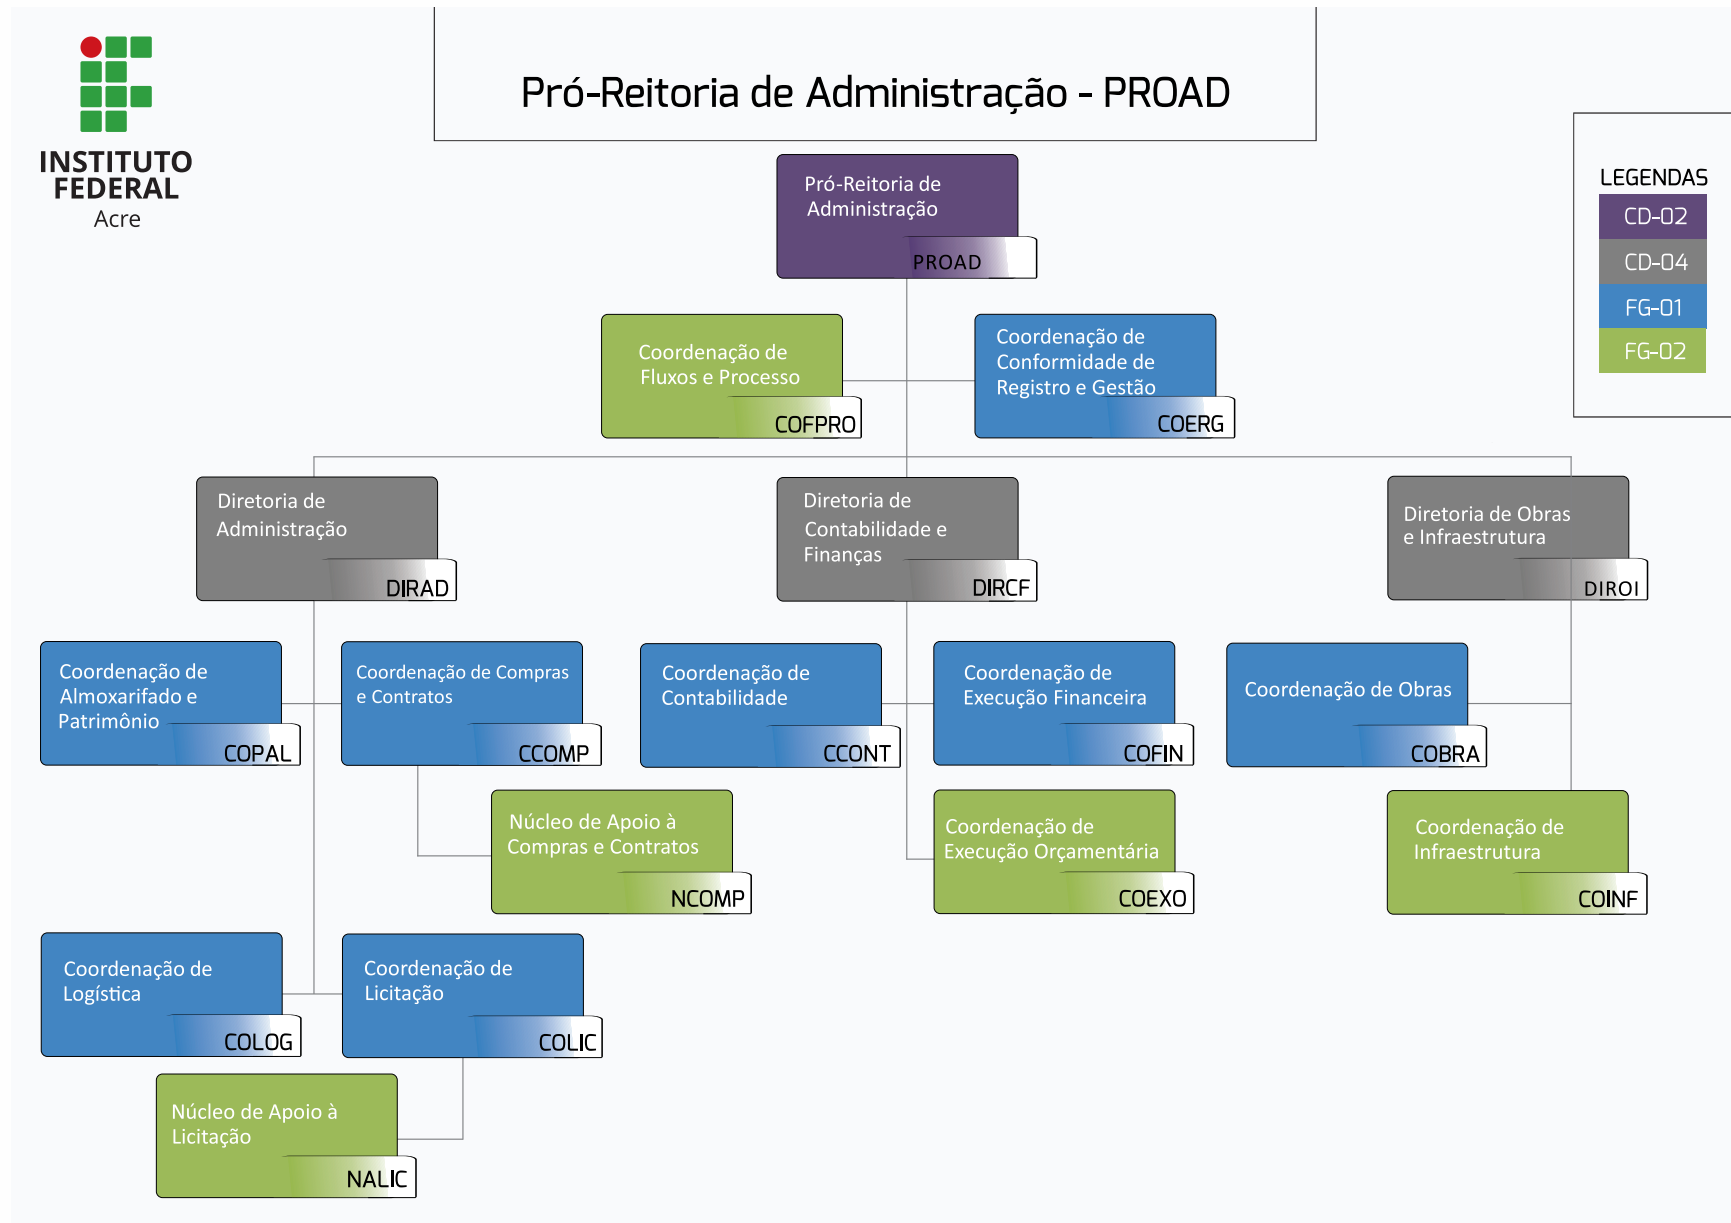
INSTITUTO FEDERAL
Acre

Pró-Reitoria de Administração - PROAD

LEGENDAS
CD-02
CD-04
FG-01
FG-02

Pró-Reitoria de Administração
PROAD

Coordenação de Fluxos e Processo
COFPRO

Coordenação de Conformidade de Registro e Gestão
COERG

Diretoria de Administração
DIRAD

Diretoria de Contabilidade e Finanças
DIRCF

Diretoria de Obras e Infraestrutura
DIROI

Coordenação de Almoxarifado e Patrimônio
COPAL

Coordenação de Compras e Contratos
CCOMP

Coordenação de Contabilidade
CCONT

Coordenação de Execução Financeira
COFIN

Coordenação de Obras
COBRA

Núcleo de Apoio à Compras e Contratos
NCOMP

Coordenação de Execução Orçamentária
COEXO

Coordenação de Infraestrutura
COINF

Coordenação de Logística
COLOG

Coordenação de Licitação
COLIC

Núcleo de Apoio à Licitação
NALIC